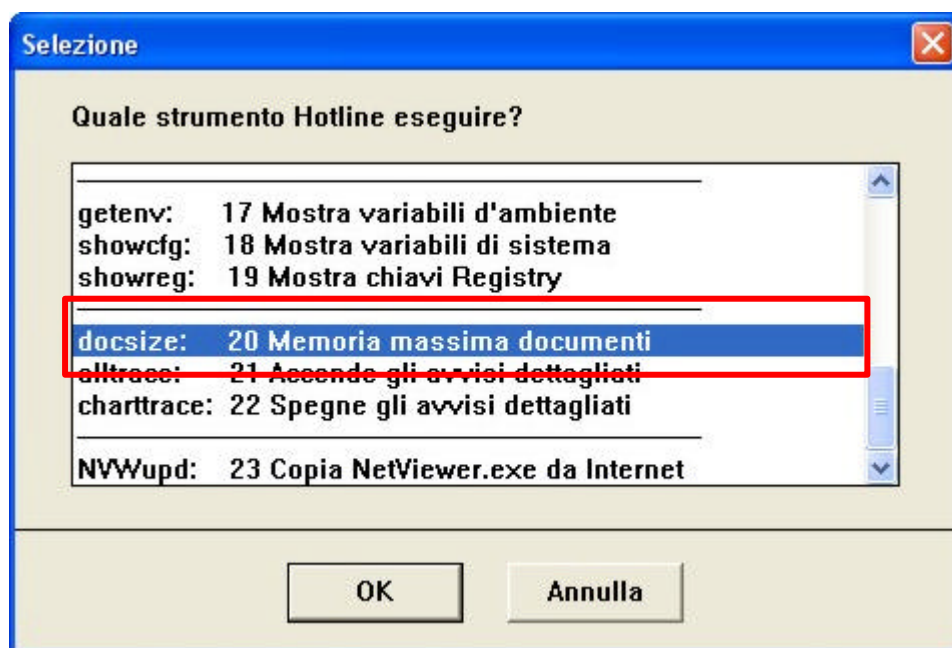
Selezione

Quale strumento Hotline eseguire?

getenv: 17 Mostra variabili d'ambiente
showcfg: 18 Mostra variabili di sistema
showreg: 19 Mostra chiavi Registry

docsize: 20 Memoria massima documenti
alltrace: 21 Accende gli avvisi dettagliati
charttrace: 22 Spegne gli avvisi dettagliati

NVWupd: 23 Copia NetViewer.exe da Internet

OK

Annulla